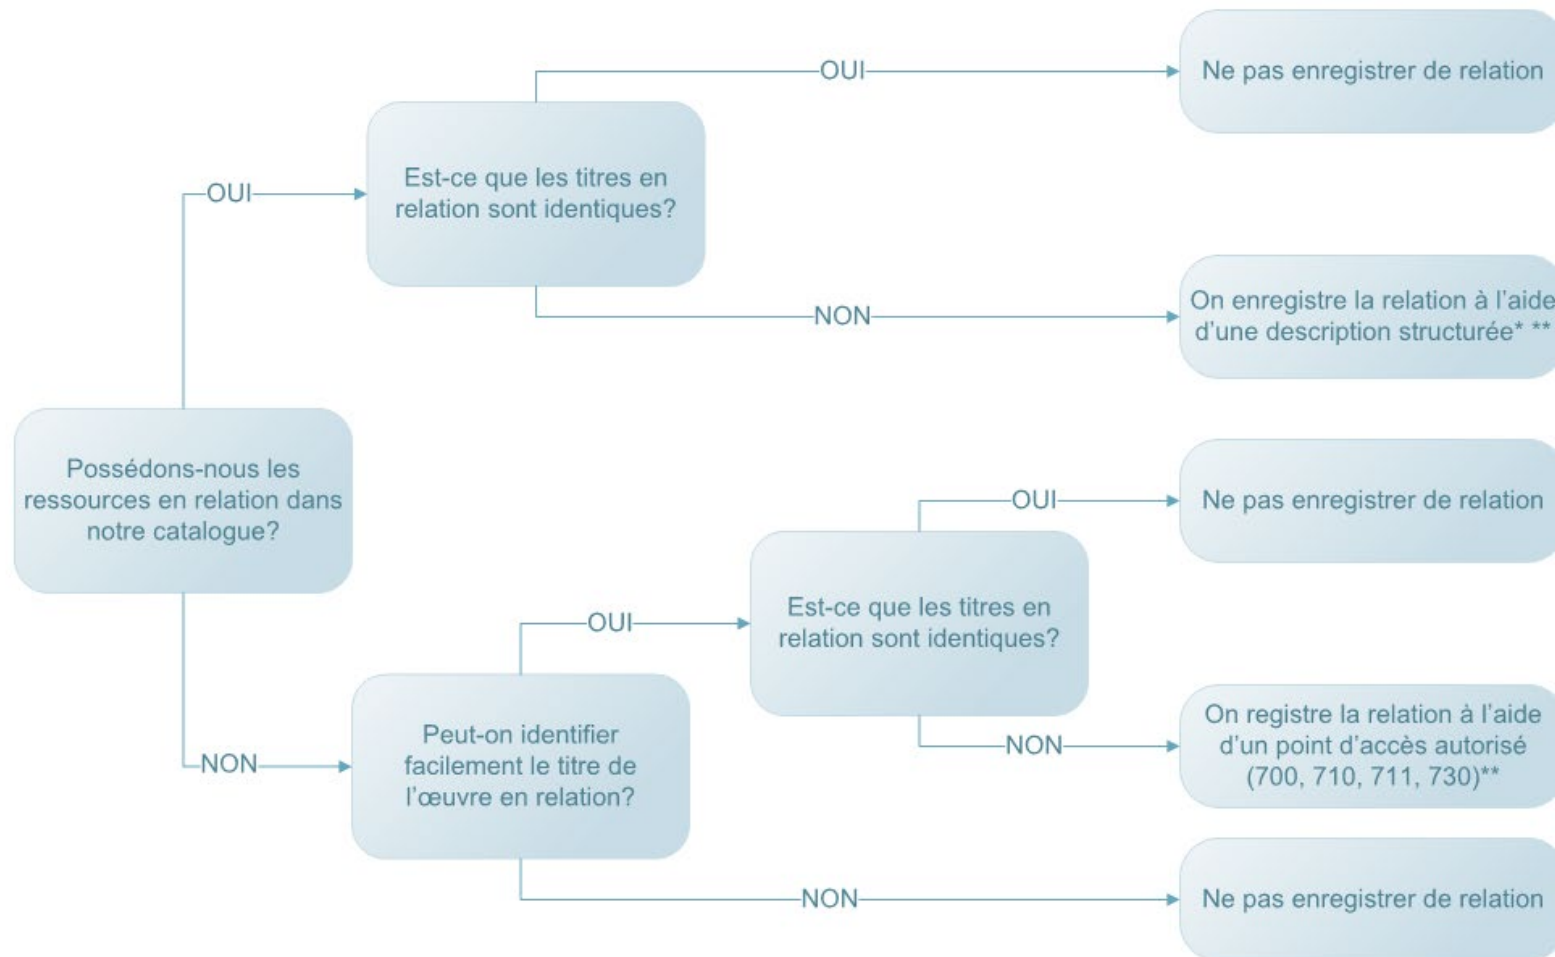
Possédons-nous les ressources en relation dans notre catalogue?

OUI

Est-ce que les titres en relation sont identiques?

OUI

Ne pas enregistrer de relation

NON

On enregistre la relation à l'aide d'une description structurée* **

NON

Peut-on identifier facilement le titre de l'œuvre en relation?

OUI

Est-ce que les titres en relation sont identiques?

OUI

Ne pas enregistrer de relation

NON

On registre la relation à l'aide d'un point d'accès autorisé (700, 710, 711, 730)**

NON

Ne pas enregistrer de relation